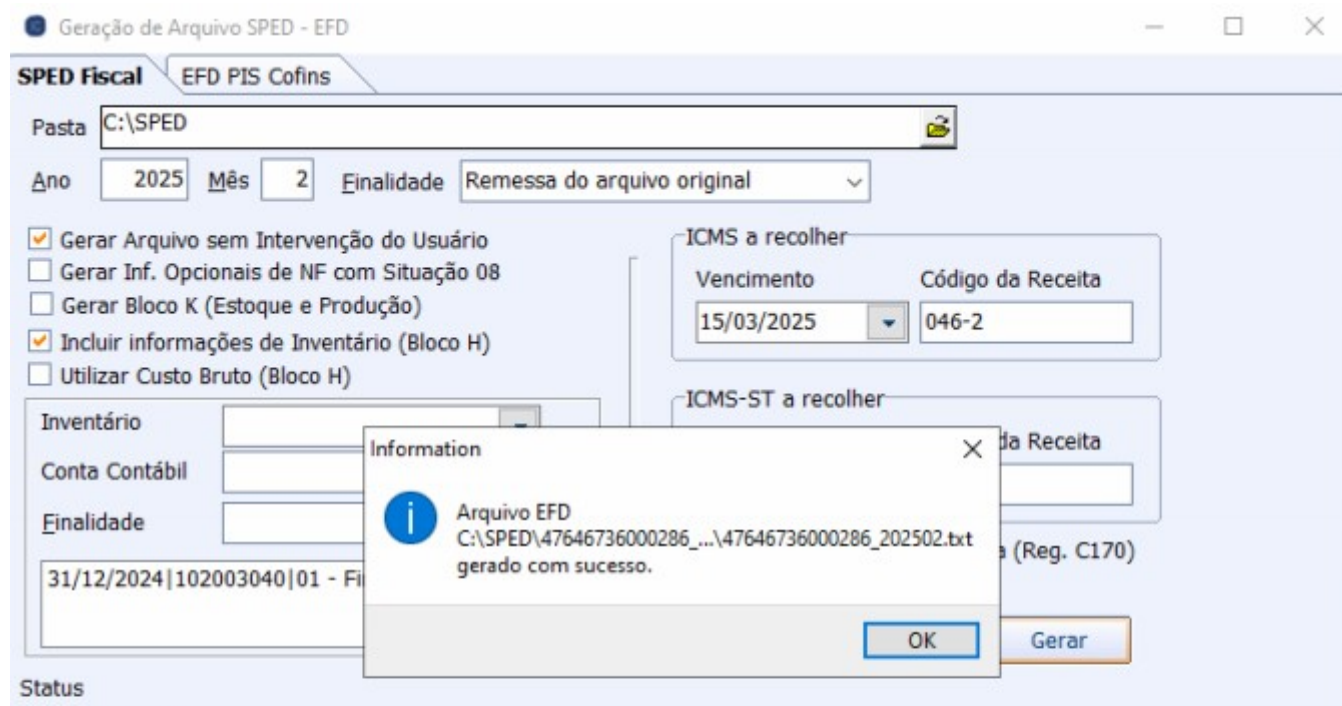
Geração de Arquivo SPED - EFD

SPED Fiscal | EFD PIS Cofins

Pasta C:\SPED

Ano 2025 Mês 2 Finalidade Remessa do arquivo original

☑ Gerar Arquivo sem Intervenção do Usuário
☐ Gerar Inf. Opcionais de NF com Situação 08
☐ Gerar Bloco K (Estoque e Produção)
☑ Incluir informações de Inventário (Bloco H)
☐ Utilizar Custo Bruto (Bloco H)

Inventário
Conta Contábil
Finalidade

31/12/2024|102003040|01 - Fi

ICMS a recolher
Vencimento
15/03/2025
Código da Receita
046-2

ICMS-ST a recolher
da Receita

a (Reg. C170)

Gerar

Status

Information

Arquivo EFD
C:\SPED\47646736000286_...\47646736000286_202502.txt
gerado com sucesso.

OK